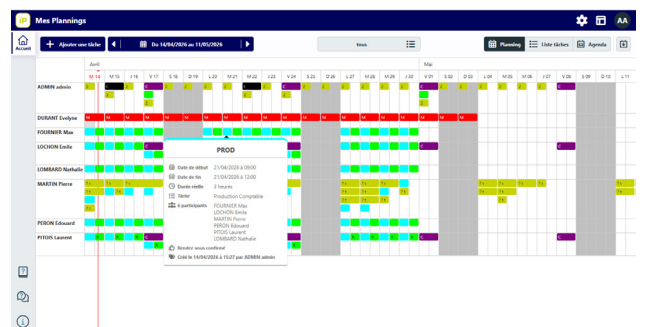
iP Mes Plannings

AA

Accueil

Ajouter une tâche

Du 14/04/2026 au 11/05/2026

tous

Planning

Liste tâches

Agenda

Avril

Mai

M 14 | M 15 | J 16 | V 17 | S 18 | D 19 | L 20 | M 21 | M 22 | J 23 | V 24 | S 25 | D 26 | L 27 | M 28 | M 29 | J 30 | V 01 | S 02 | D 03 | L 04 | M 05 | M 06 | J 07 | V 08 | S 09 | D 10 | L 11

ADMIN admin

DURANT Evelyne

FOURNIER Max

LOCHON Emilie

LOMBARD Nathalie

MARTIN Pierre

PERON Edouard

PITOIS Laurent

PROD

Date de début 21/04/2026 à 09:00

Date de fin 21/04/2026 à 12:00

Durée réelle 3 heures

Tâche Production Comptable

6 participants FOURNIER Max
LOCHON Emilie
MARTIN Pierre
PERON Edouard
PITOIS Laurent
LOMBARD Nathalie

Rendez vous confirmé

Créé le 14/04/2026 à 15:27 par ADMIN admin